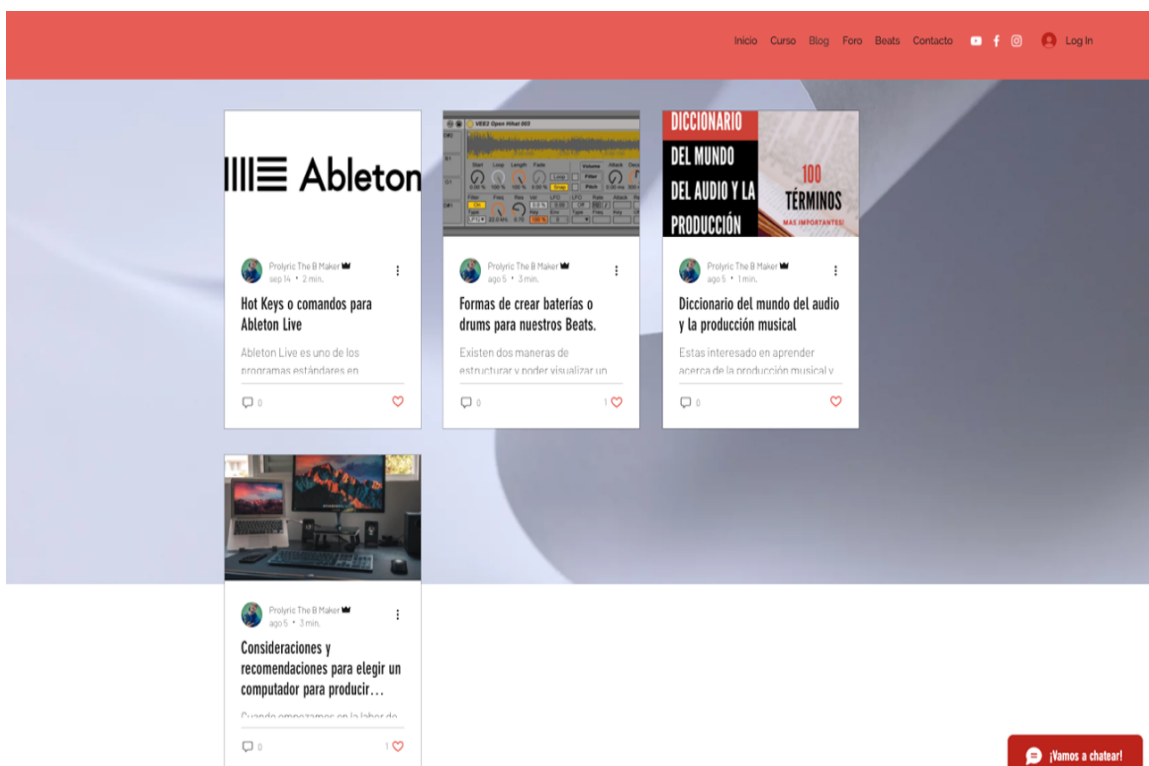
Inicio Curso Blog Foro Beats Contacto Log In

Ableton

Prolyric The B Maker
sep 14 • 2 min.

Hot Keys o comandos para Ableton Live

Ableton Live es uno de los programas estándares en

0

VEE2 Open Hihat 003

Prolyric The B Maker
ago 5 • 3 min.

Formas de crear baterías o drums para nuestros Beats.

Existen dos maneras de estructurar y poder visualizar un

0 1

DICCIONARIO DEL MUNDO DEL AUDIO Y LA PRODUCCIÓN

100 TÉRMINOS MAS IMPORTANTES

Prolyric The B Maker
ago 5 • 1 min.

Diccionario del mundo del audio y la producción musical

Estas interesado en aprender acerca de la producción musical y

0

Prolyric The B Maker
ago 5 • 3 min.

Consideraciones y recomendaciones para elegir un computador para producir…

Cuando empezamos en la labor de

0 1

¡Vamos a chatear!